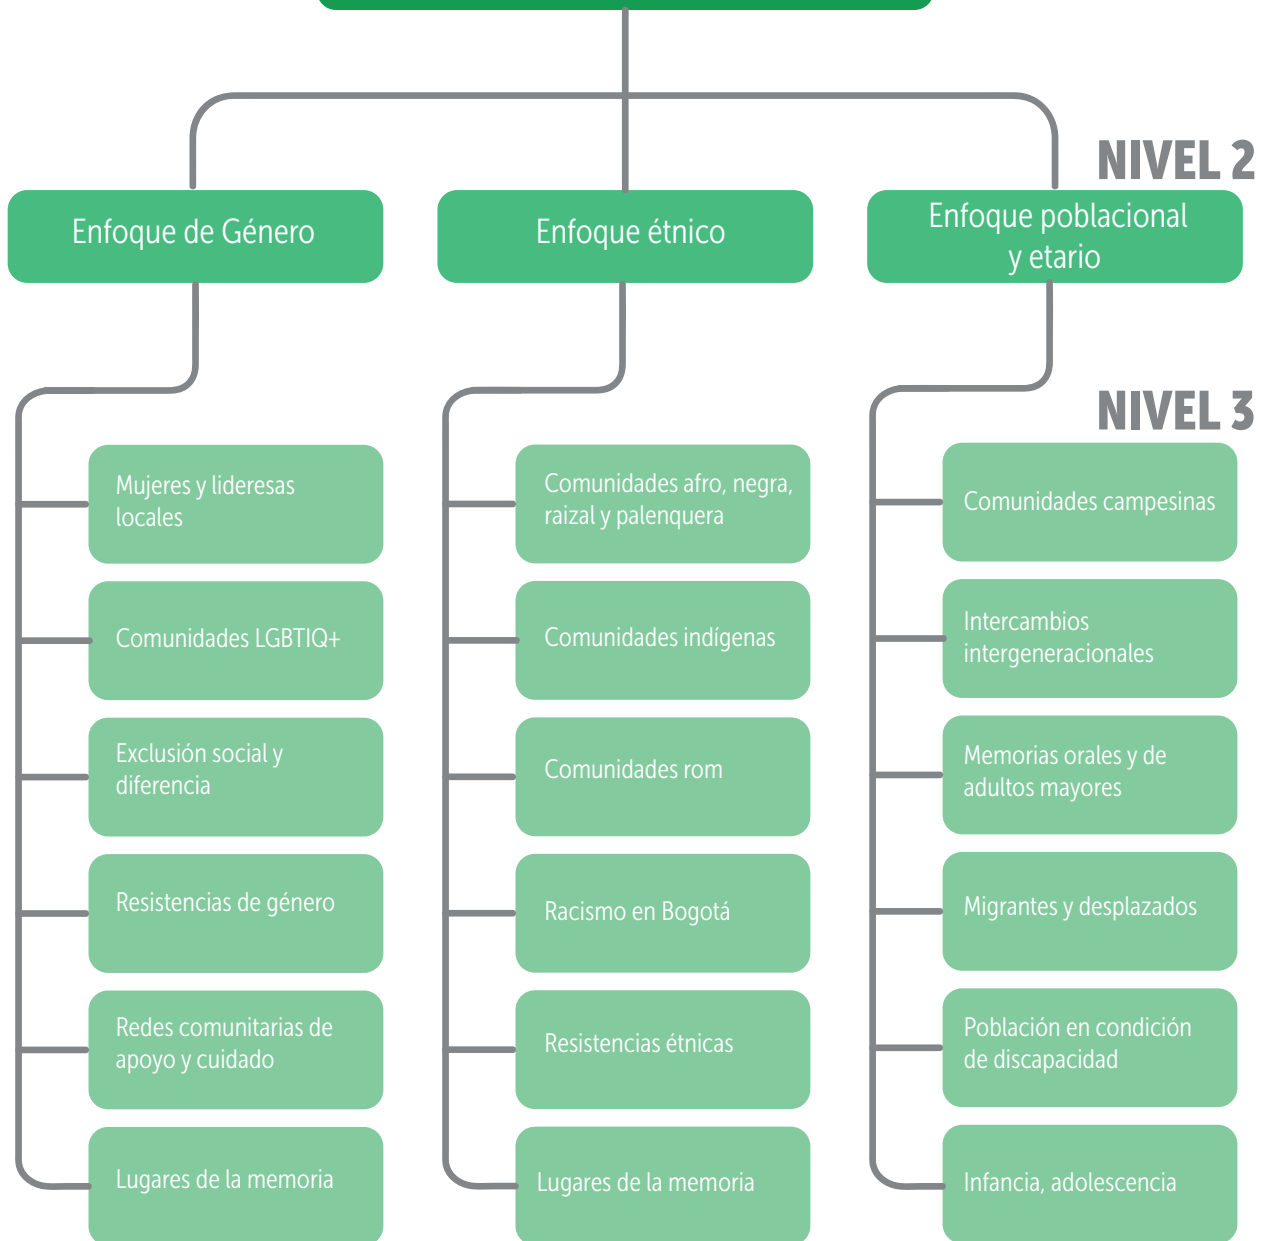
NIVEL 2

Enfoque de Género

Enfoque étnico

Enfoque poblacional y etario

NIVEL 3

Mujeres y lideresas locales

Comunidades LGBTIQ+

Exclusión social y diferencia

Resistencias de género

Redes comunitarias de apoyo y cuidado

Lugares de la memoria

Comunidades afro, negra, raizal y palenquera

Comunidades indígenas

Comunidades rom

Racismo en Bogotá

Resistencias étnicas

Lugares de la memoria

Comunidades campesinas

Intercambios intergeneracionales

Memorias orales y de adultos mayores

Migrantes y desplazados

Población en condición de discapacidad

Infancia, adolescencia